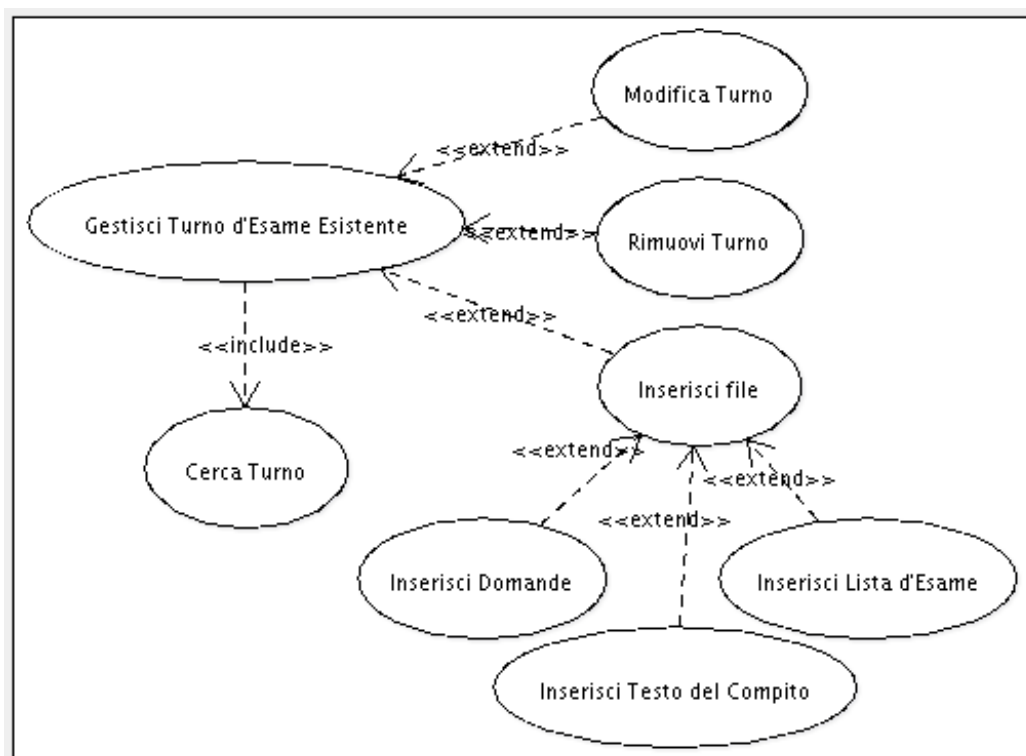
Modifica Turno

<<extend>>

Gestisci Turno d'Esame Esistente

<<extend>>

Rimuovi Turno

<<extend>>

<<include>>

Inserisci file

Cerca Turno

<<extend>>

<<extend>>

<<extend>>

Inserisci Domande

Inserisci Lista d'Esame

Inserisci Testo del Compito